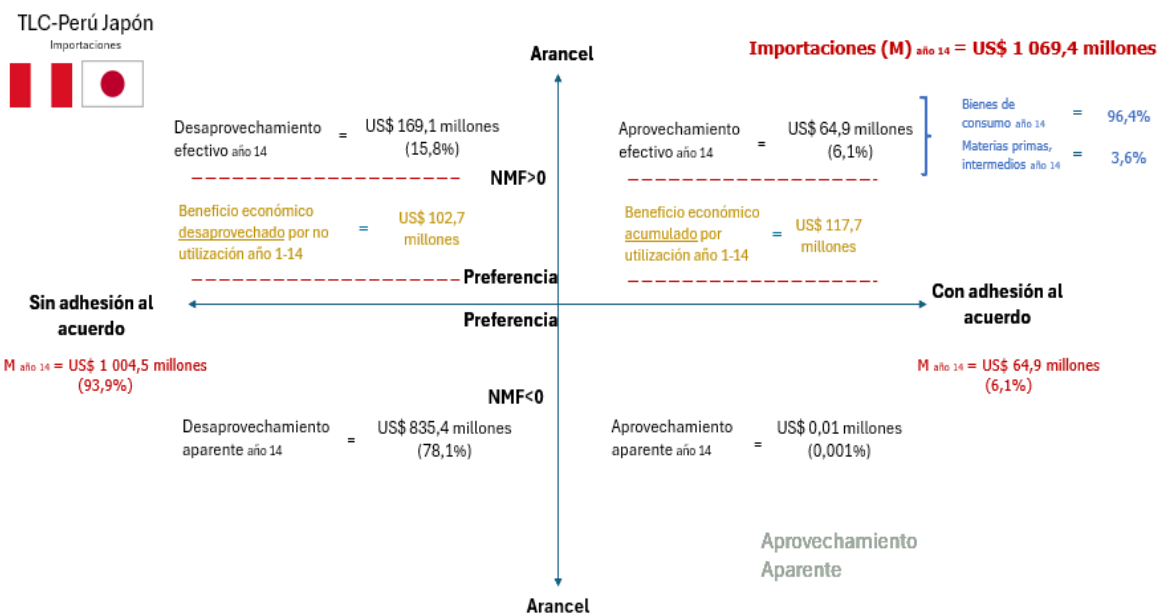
TLC-Perú Japón
Importaciones

Arancel

Importaciones (M) año 14 = US$ 1 069,4 millones

Desaprovechamiento efectivo año 14 = US$ 169,1 millones (15,8%)

Aprovechamiento efectivo año 14 = US$ 64,9 millones (6,1%)

Bienes de consumo año 14 = 96,4%

Materias primas, intermedios año 14 = 3,6%

NMF>0

Beneficio económico desaprovechado por no utilización año 1-14 = US$ 102,7 millones

Beneficio económico acumulado por utilización año 1-14 = US$ 117,7 millones

Preferencia

Sin adhesión al acuerdo

Con adhesión al acuerdo

Preferencia

M año 14 = US$ 1 004,5 millones (93,9%)

M año 14 = US$ 64,9 millones (6,1%)

NMF<0

Desaprovechamiento aparente año 14 = US$ 835,4 millones (78,1%)

Aprovechamiento aparente año 14 = US$ 0,01 millones (0,001%)

Aprovechamiento Aparente

Arancel